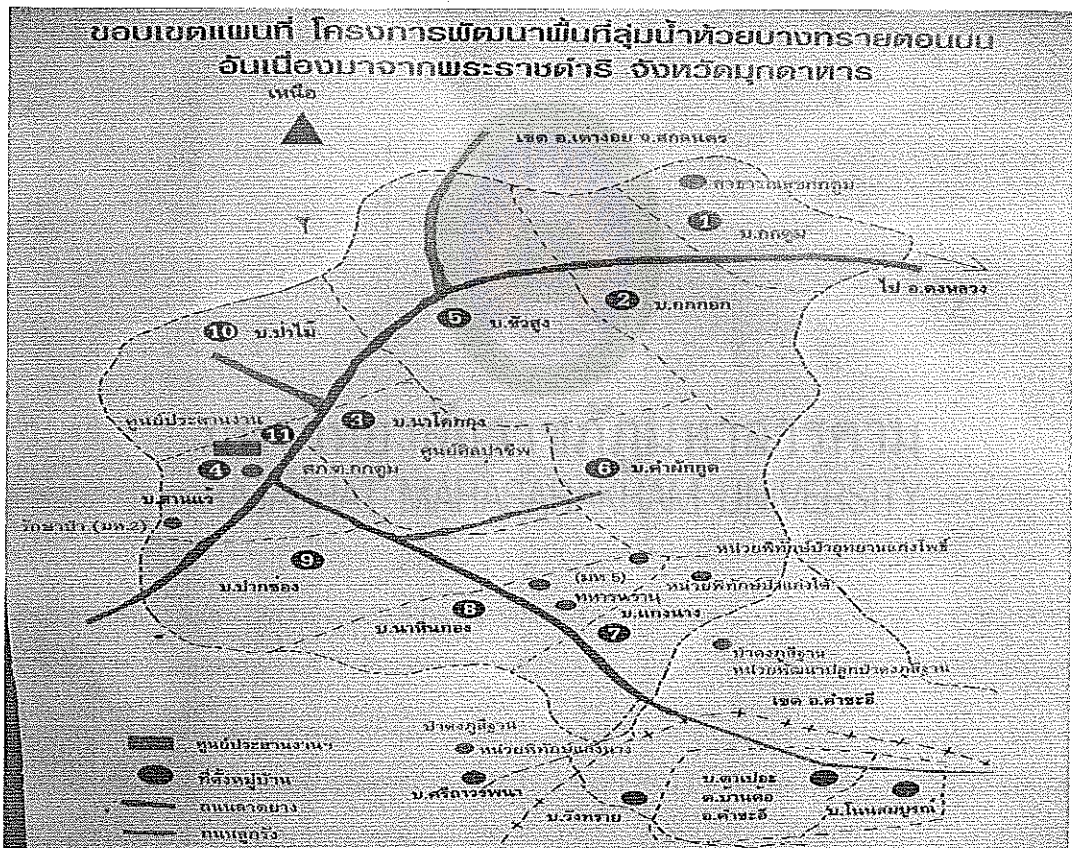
ขอบเขตแผนที่ โครงการพัฒนาพื้นที่ลุ่มน้ำห้วยบางทรายตอนบน อันเนื่องมาจากพระราชดำริ จังหวัดมุกดาหาร

เหนือ

เขต อ.เต่างอย จ.สกลนคร

สถานีอนามัยกกตูม

1 บ.กกตูม

ไป อ.ดงหลวง

2 บ.กกตูม

5 บ.หัวฮูง

10 บ.ป่าไม้

ศูนย์ประสานงาน

3 บ.นาโดกกุง

11

ศูนย์ศิลปาชีพ

4

สภ.ต.กกตูม

6 บ.คำผักกูด

บ.ส้านแว

วัดป่า (มห.2)

หน่วยพิทักษ์ป่าอุทยานแก่งโพธิ์

9

(มห.5)

บ.ป่ากช่อง

ทหารพราน

หน่วยพิทักษ์ป่าแก่งโพธิ์

8

บ.แก้งนาง

บ.นาหินกอง

7

ป่าดงภูสีฐาน

หน่วยพัฒนาปลูกป่าดงภูสีฐาน

เขต อ.คำชะอี

ป่าดงภูสีฐาน

ศูนย์ประสานงาน

หน่วยพิทักษ์ป่าแก้งนาง

ที่ตั้งหมู่บ้าน

บ.ศรีถาวรพัฒนา

บ.ตาปะ

ต.บ้านค้อ

อ.คำชะอี

ถนนลาดยาง

บ.วังทราย

บ.โนนสมบูรณ์

ถนนลูกรัง